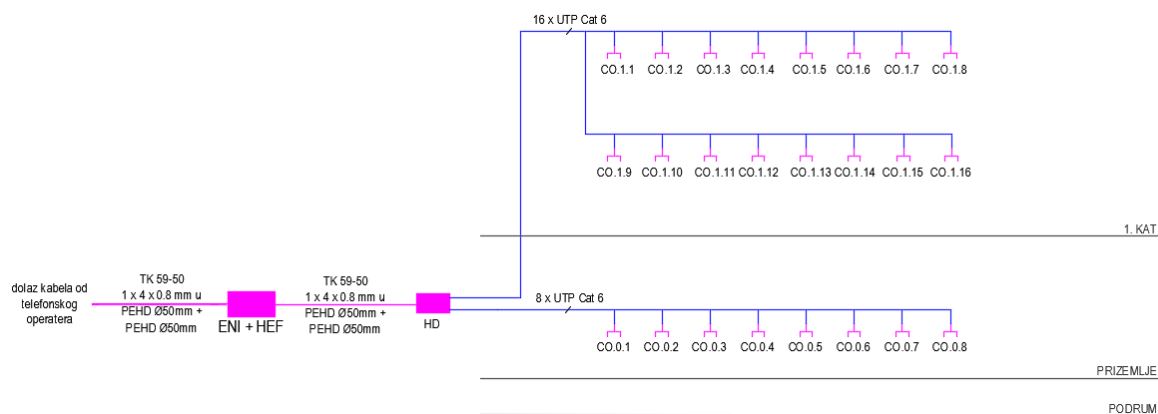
16 x UTP Cat 6

CO.1.1 CO.1.2 CO.1.3 CO.1.4 CO.1.5 CO.1.6 CO.1.7 CO.1.8

CO.1.9 CO.1.10 CO.1.11 CO.1.12 CO.1.13 CO.1.14 CO.1.15 CO.1.16

1. KAT

dolaz kabela od telefonskog operatera

TK 59-50
1 x 4 x 0.8 mm u
PEHD Ø50mm +
PEHD Ø50mm

ENI + HEF

TK 59-50
1 x 4 x 0.8 mm u
PEHD Ø50mm +
PEHD Ø50mm

HD

8 x UTP Cat 6

CO.0.1 CO.0.2 CO.0.3 CO.0.4 CO.0.5 CO.0.6 CO.0.7 CO.0.8

PRIZEMLJE

PODRUM